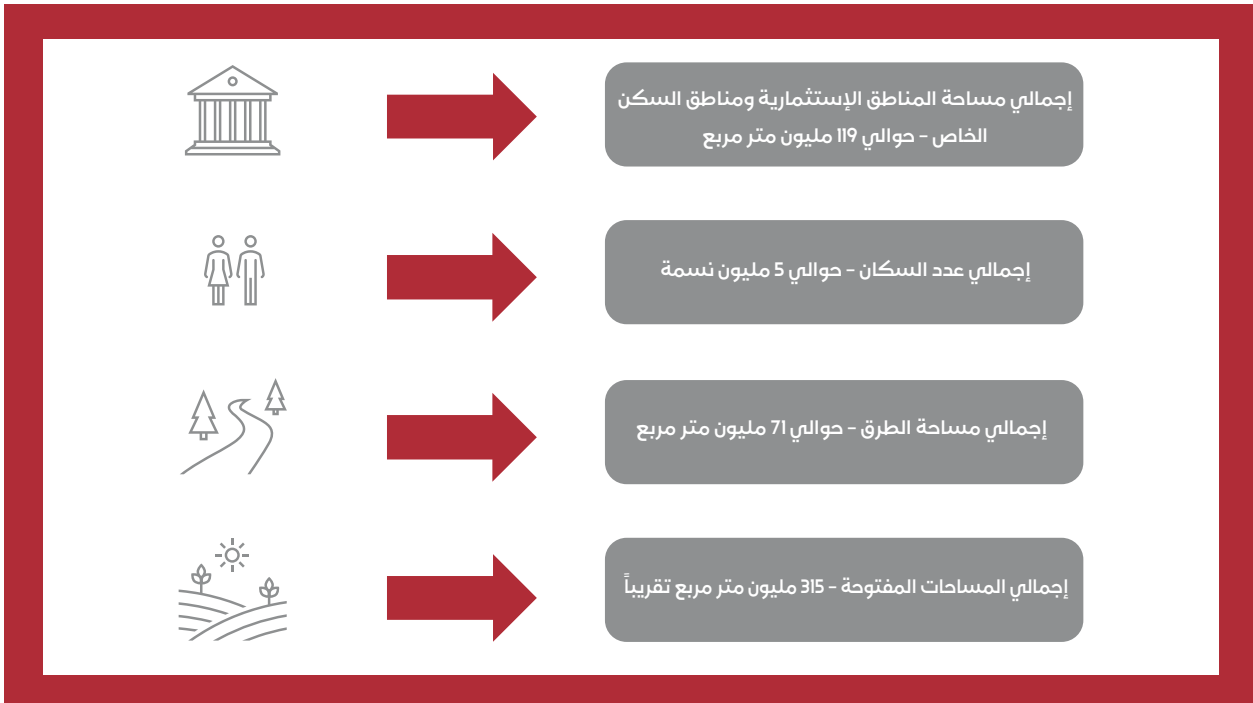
إجمالي مساحة المناطق الإستثمارية ومناطق السكن الخاص - حوالي 119 مليون متر مربع

إجمالي عدد السكان - حوالي 5 مليون نسمة

إجمالي مساحة الطرق - حوالي 71 مليون متر مربع

إجمالي المساحات المفتوحة - 315 مليون متر مربع تقريباً